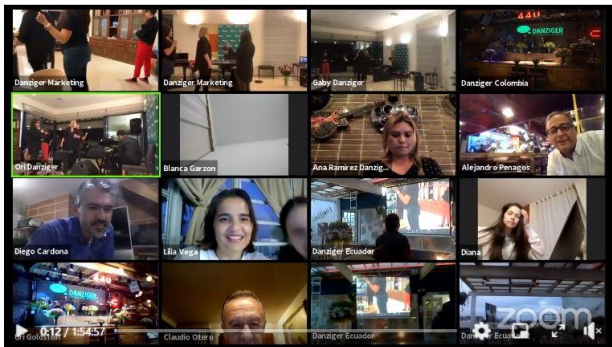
Danziger Marketing
Danziger Marketing
Gaby Danziger
440
DANZIGER
Danziger Colombia
Ori Danziger
Blanca Garzon
Ana Ramirez Danzig...
Alejandro Penagos
Diego Cardona
Lilia Vega
Danziger Ecuador
Diana
DANZIGER
Ori Goldstein
Claudio Otero
Danziger Ecuador
Danziger Ecuador
0:12 / 1:54:57
zoom